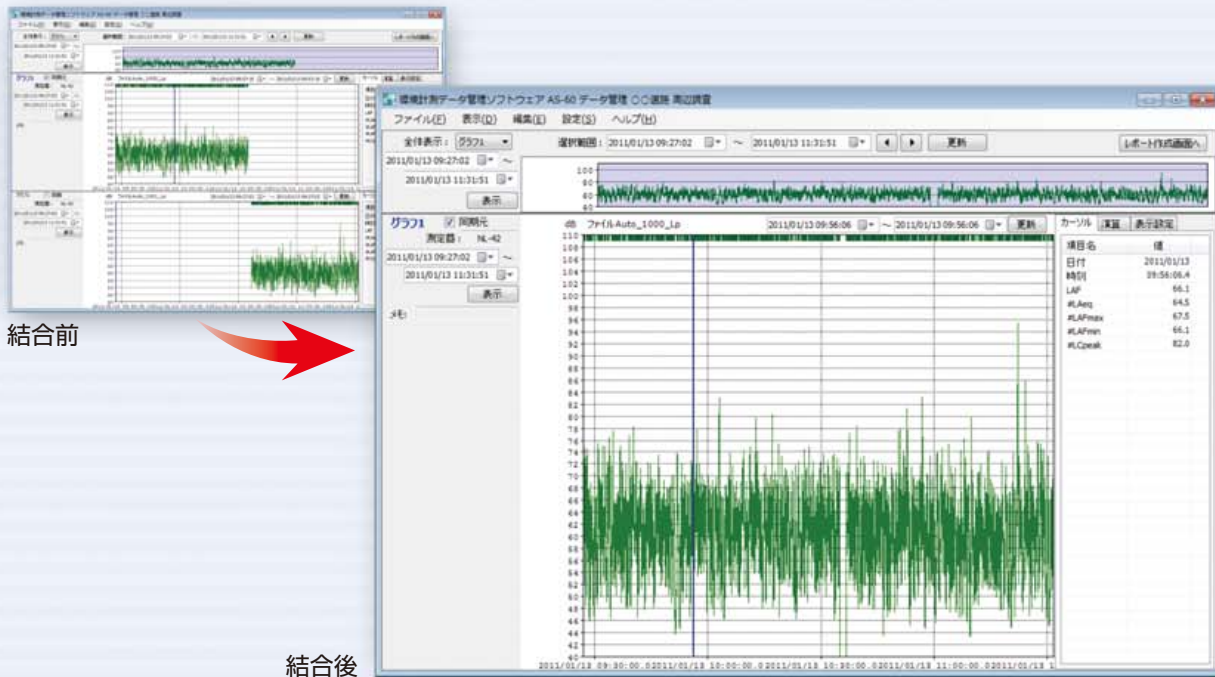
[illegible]

結合前

環境計測データ管理ソフトウェア AS-60 データ管理 ○○道路 周辺調査

ファイル(F) 表示(D) 編集(E) 設定(S) ヘルプ(H)

全体表示： グラフ1

選択範囲： 2011/01/13 09:27:02 ～ 2011/01/13 11:31:51 更新

レポート作成画面へ

2011/01/13 09:27:02 ～

2011/01/13 11:31:51

表示

100
80
60

グラフ1 同期元

測定器： NL-42

2011/01/13 09:27:02 ～

2011/01/13 11:31:51

表示

メモ：

dB ファイルAuto_1000_Lp 2011/01/13 09:56:06 ～ 2011/01/13 09:56:06 更新

110 108 106 104 102 100 98 96 94 92 90 88 86 84 82 80 78 76 74 72 70 68 66 64 62 60 58 56 54 52 50 48 46 44 42

2011/01/13 09:30:00.0 2011/01/13 10:00:00.0 2011/01/13 10:30:00.0 2011/01/13 11:00:00.0 2011/01/13 1

カーソル 演算 表示設定

| 項目名 | 値 |
|---|---|
| 日付 | 2011/01/13 |
| 時刻 | 09:56:06.4 |
| LAF | 66.1 |
| #LAeq | 64.5 |
| #LAFmax | 67.5 |
| #LAFmin | 66.1 |
| #LCpeak | 82.0 |

結合後